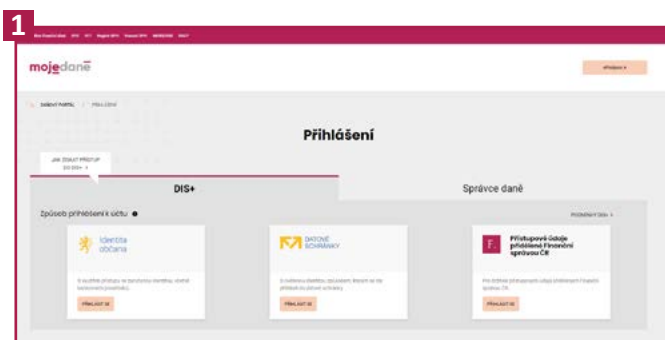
1

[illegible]

mojedaně

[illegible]

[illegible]

Přihlášení

JAK ZÍSKAT PŘÍSTUP DO DIS+ ›

DIS+

Správce daně

Způsob přihlášení k účtu

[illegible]

Identita občana

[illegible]

PŘIHLÁSIT SE

DATOVÉ SCHRÁNKY

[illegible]

PŘIHLÁSIT SE

Přístupové údaje přidělené Finanční správou ČR

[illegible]

PŘIHLÁSIT SE